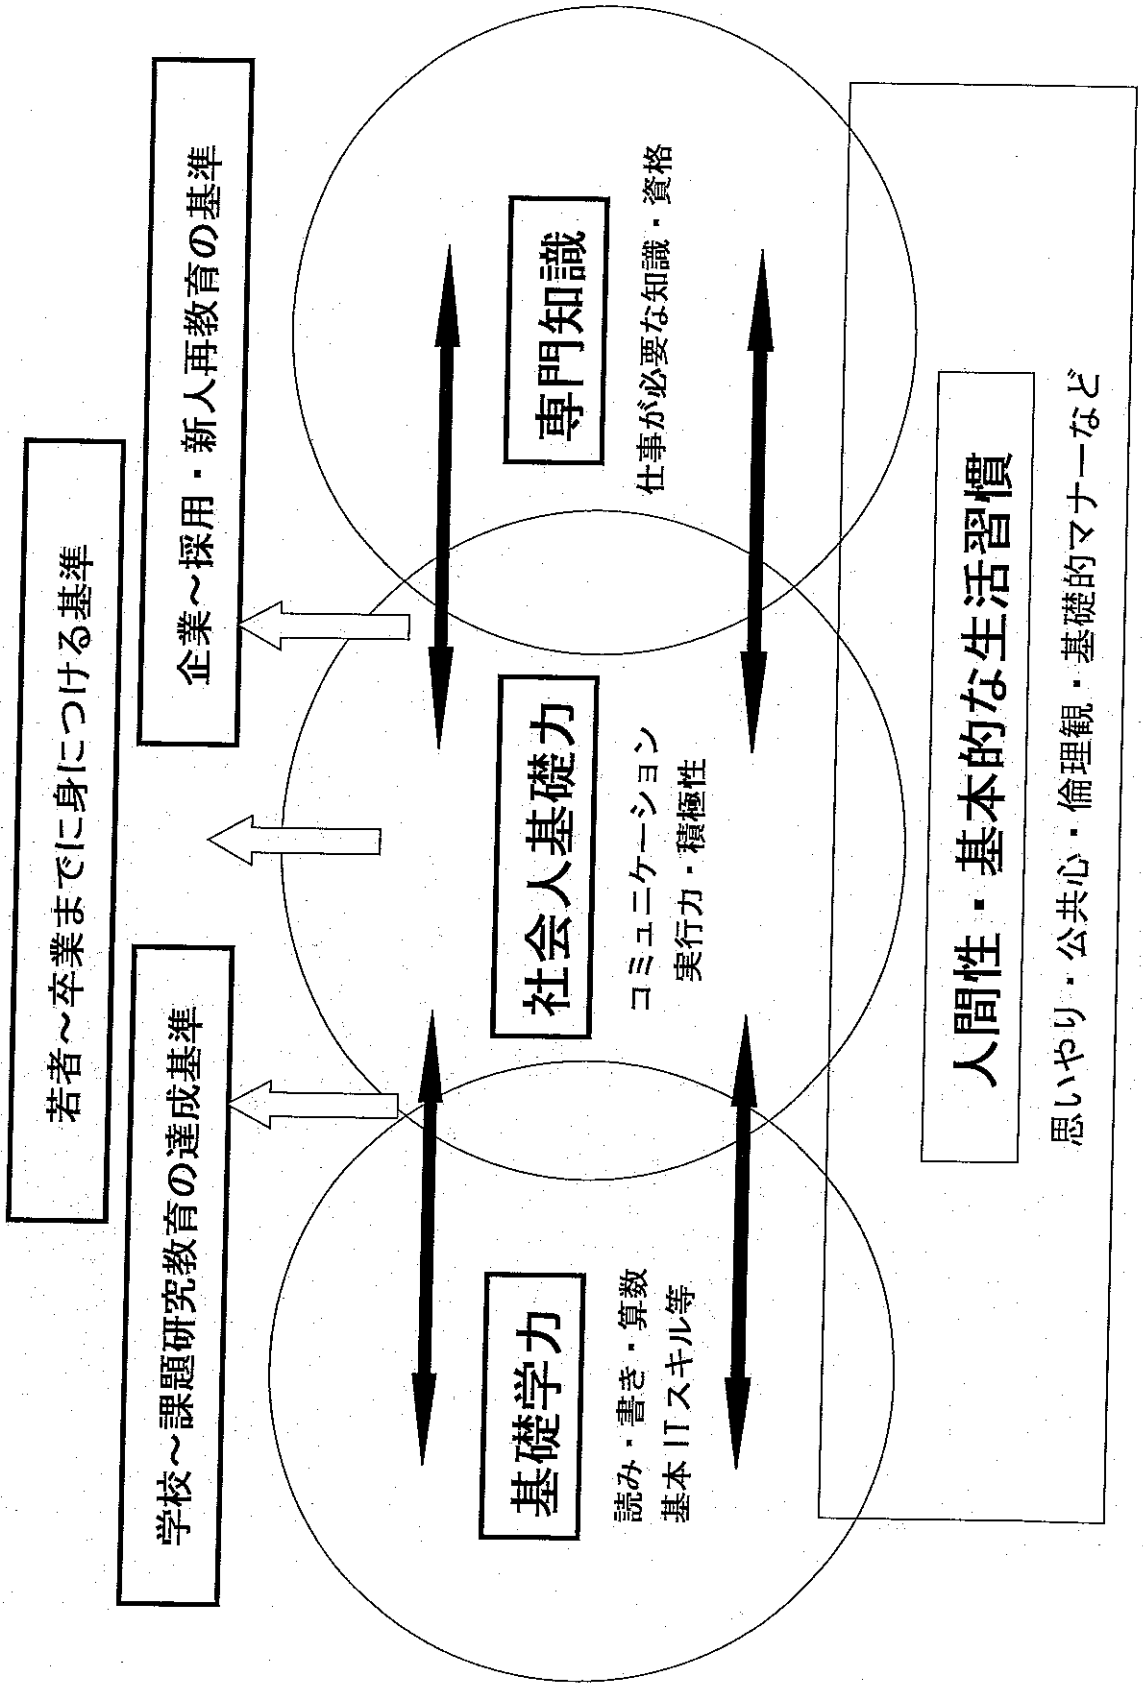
企業～採用・新人再教育の基準

若者～卒業までに身につける基準

学校～課題研究教育の達成基準

専門知識

仕事が必要な知識・資格

社会人基礎力

コミュニケーション
実行力・積極性

基礎学力

読み・書き・算数
基本 IT スキル等

人間性・基本的な生活習慣

思いやり・公共心・倫理観・基礎的マナーなど